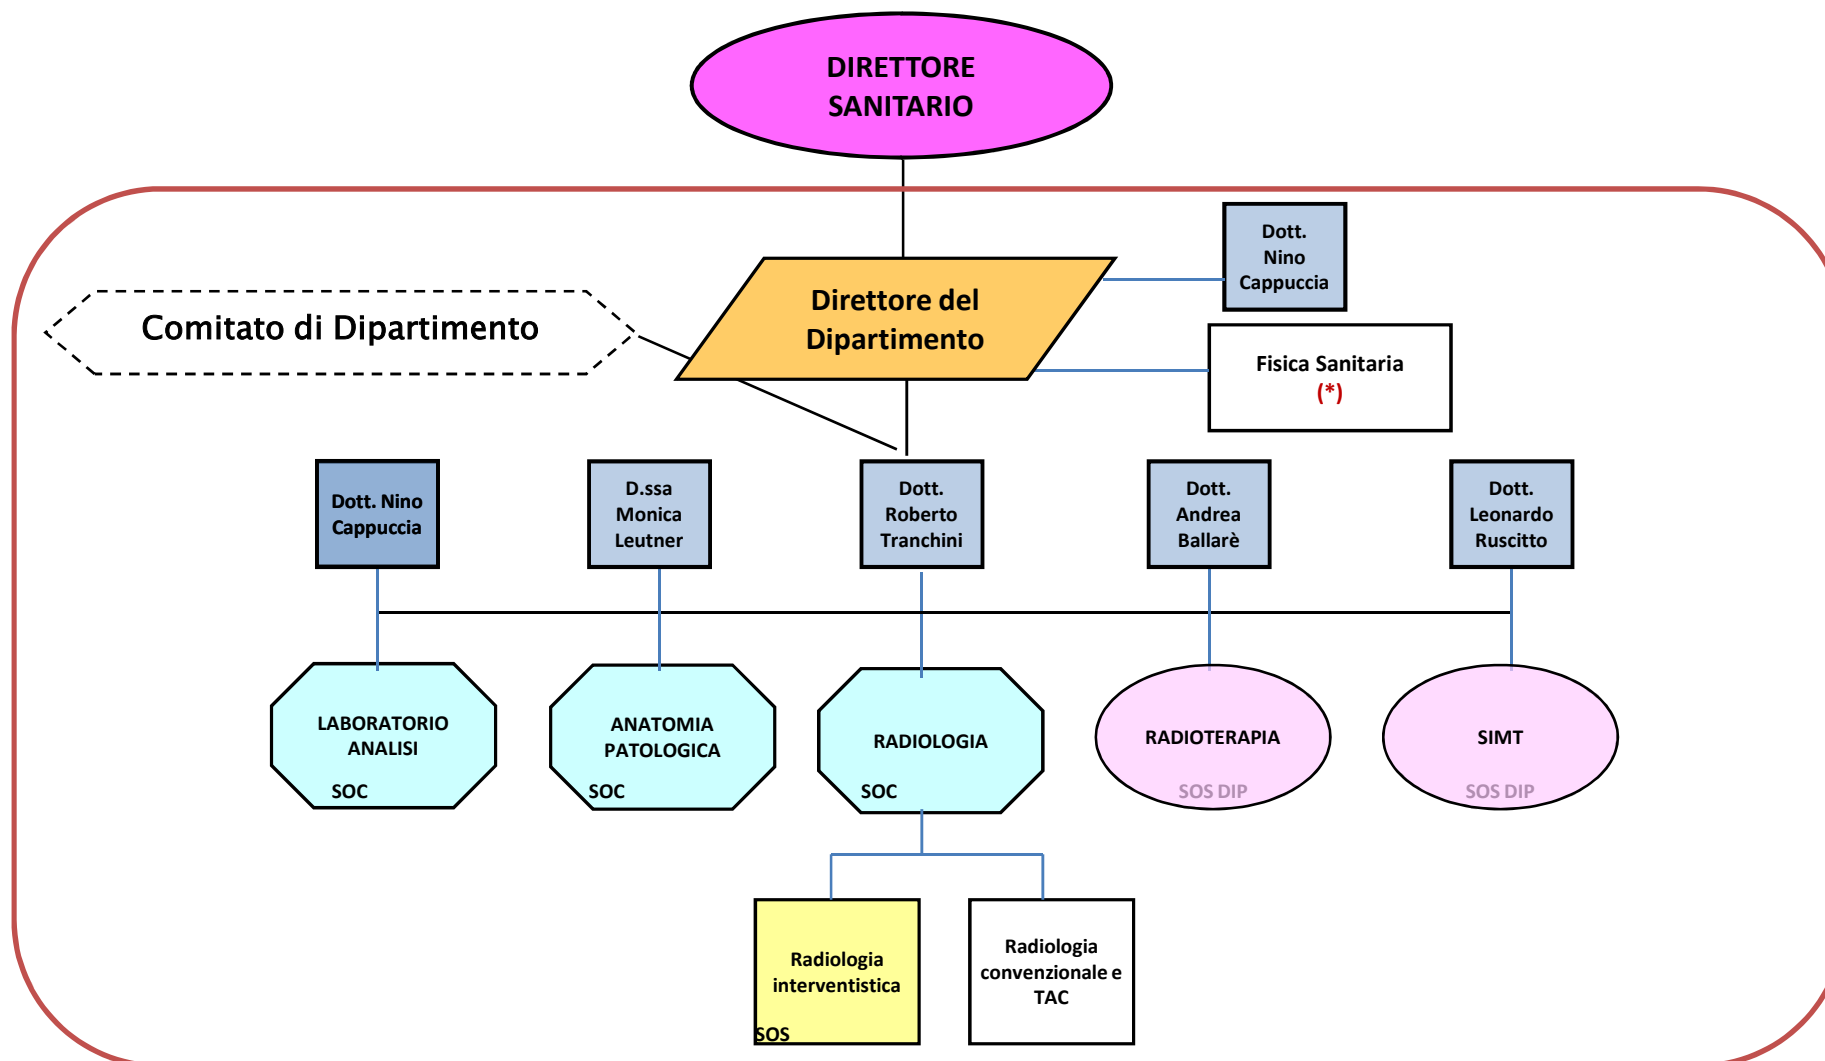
DIRETTORE SANITARIO

Comitato di Dipartimento

Direttore del Dipartimento

Dott. Nino Cappuccia

Fisica Sanitaria (*)

Dott. Nino Cappuccia

D.ssa Monica Leutner

Dott. Roberto Tranchini

Dott. Andrea Ballarè

Dott. Leonardo Ruscitto

LABORATORIO ANALISI
SOC

ANATOMIA PATOLOGICA
SOC

RADIOLOGIA
SOC

RADIOTERAPIA
SOS DIP

SIMT
SOS DIP

Radiologia interventistica
SOS

Radiologia convenzionale e TAC